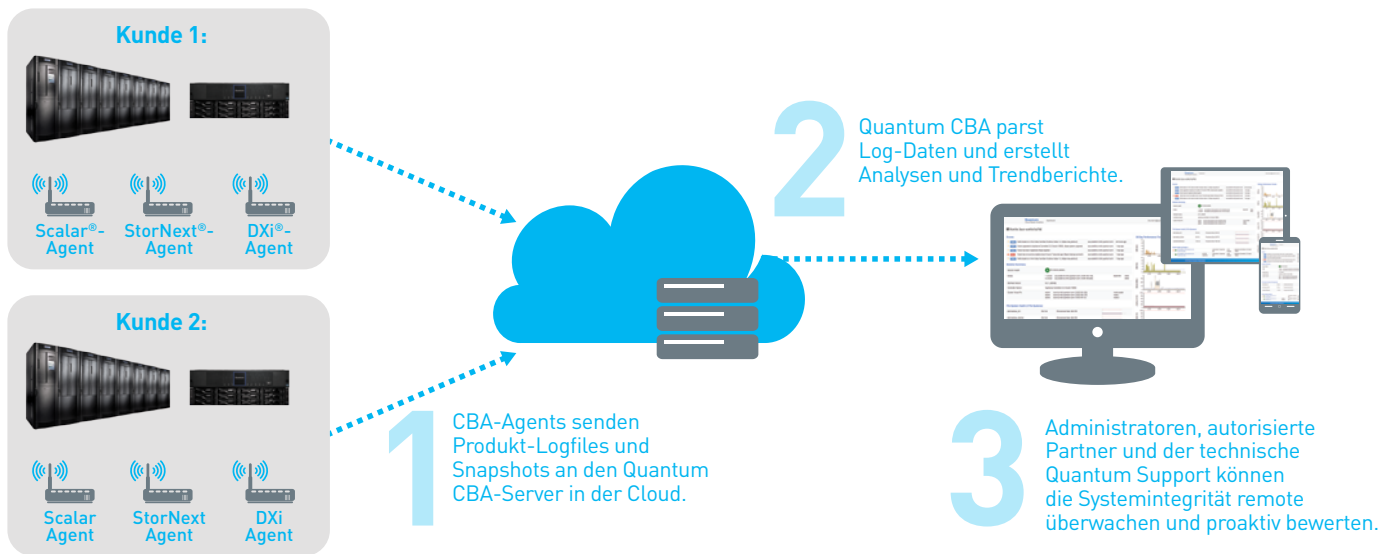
Kunde 1:

Scalar®-Agent

StorNext®-Agent

DXi®-Agent

Kunde 2:

Scalar Agent

StorNext Agent

DXi Agent

2

Quantum CBA parst Log-Daten und erstellt Analysen und Trendberichte.

1

CBA-Agents senden Produkt-Logfiles und Snapshots an den Quantum CBA-Server in der Cloud.

3

Administratoren, autorisierte Partner und der technische Quantum Support können die Systemintegrität remote überwachen und proaktiv bewerten.